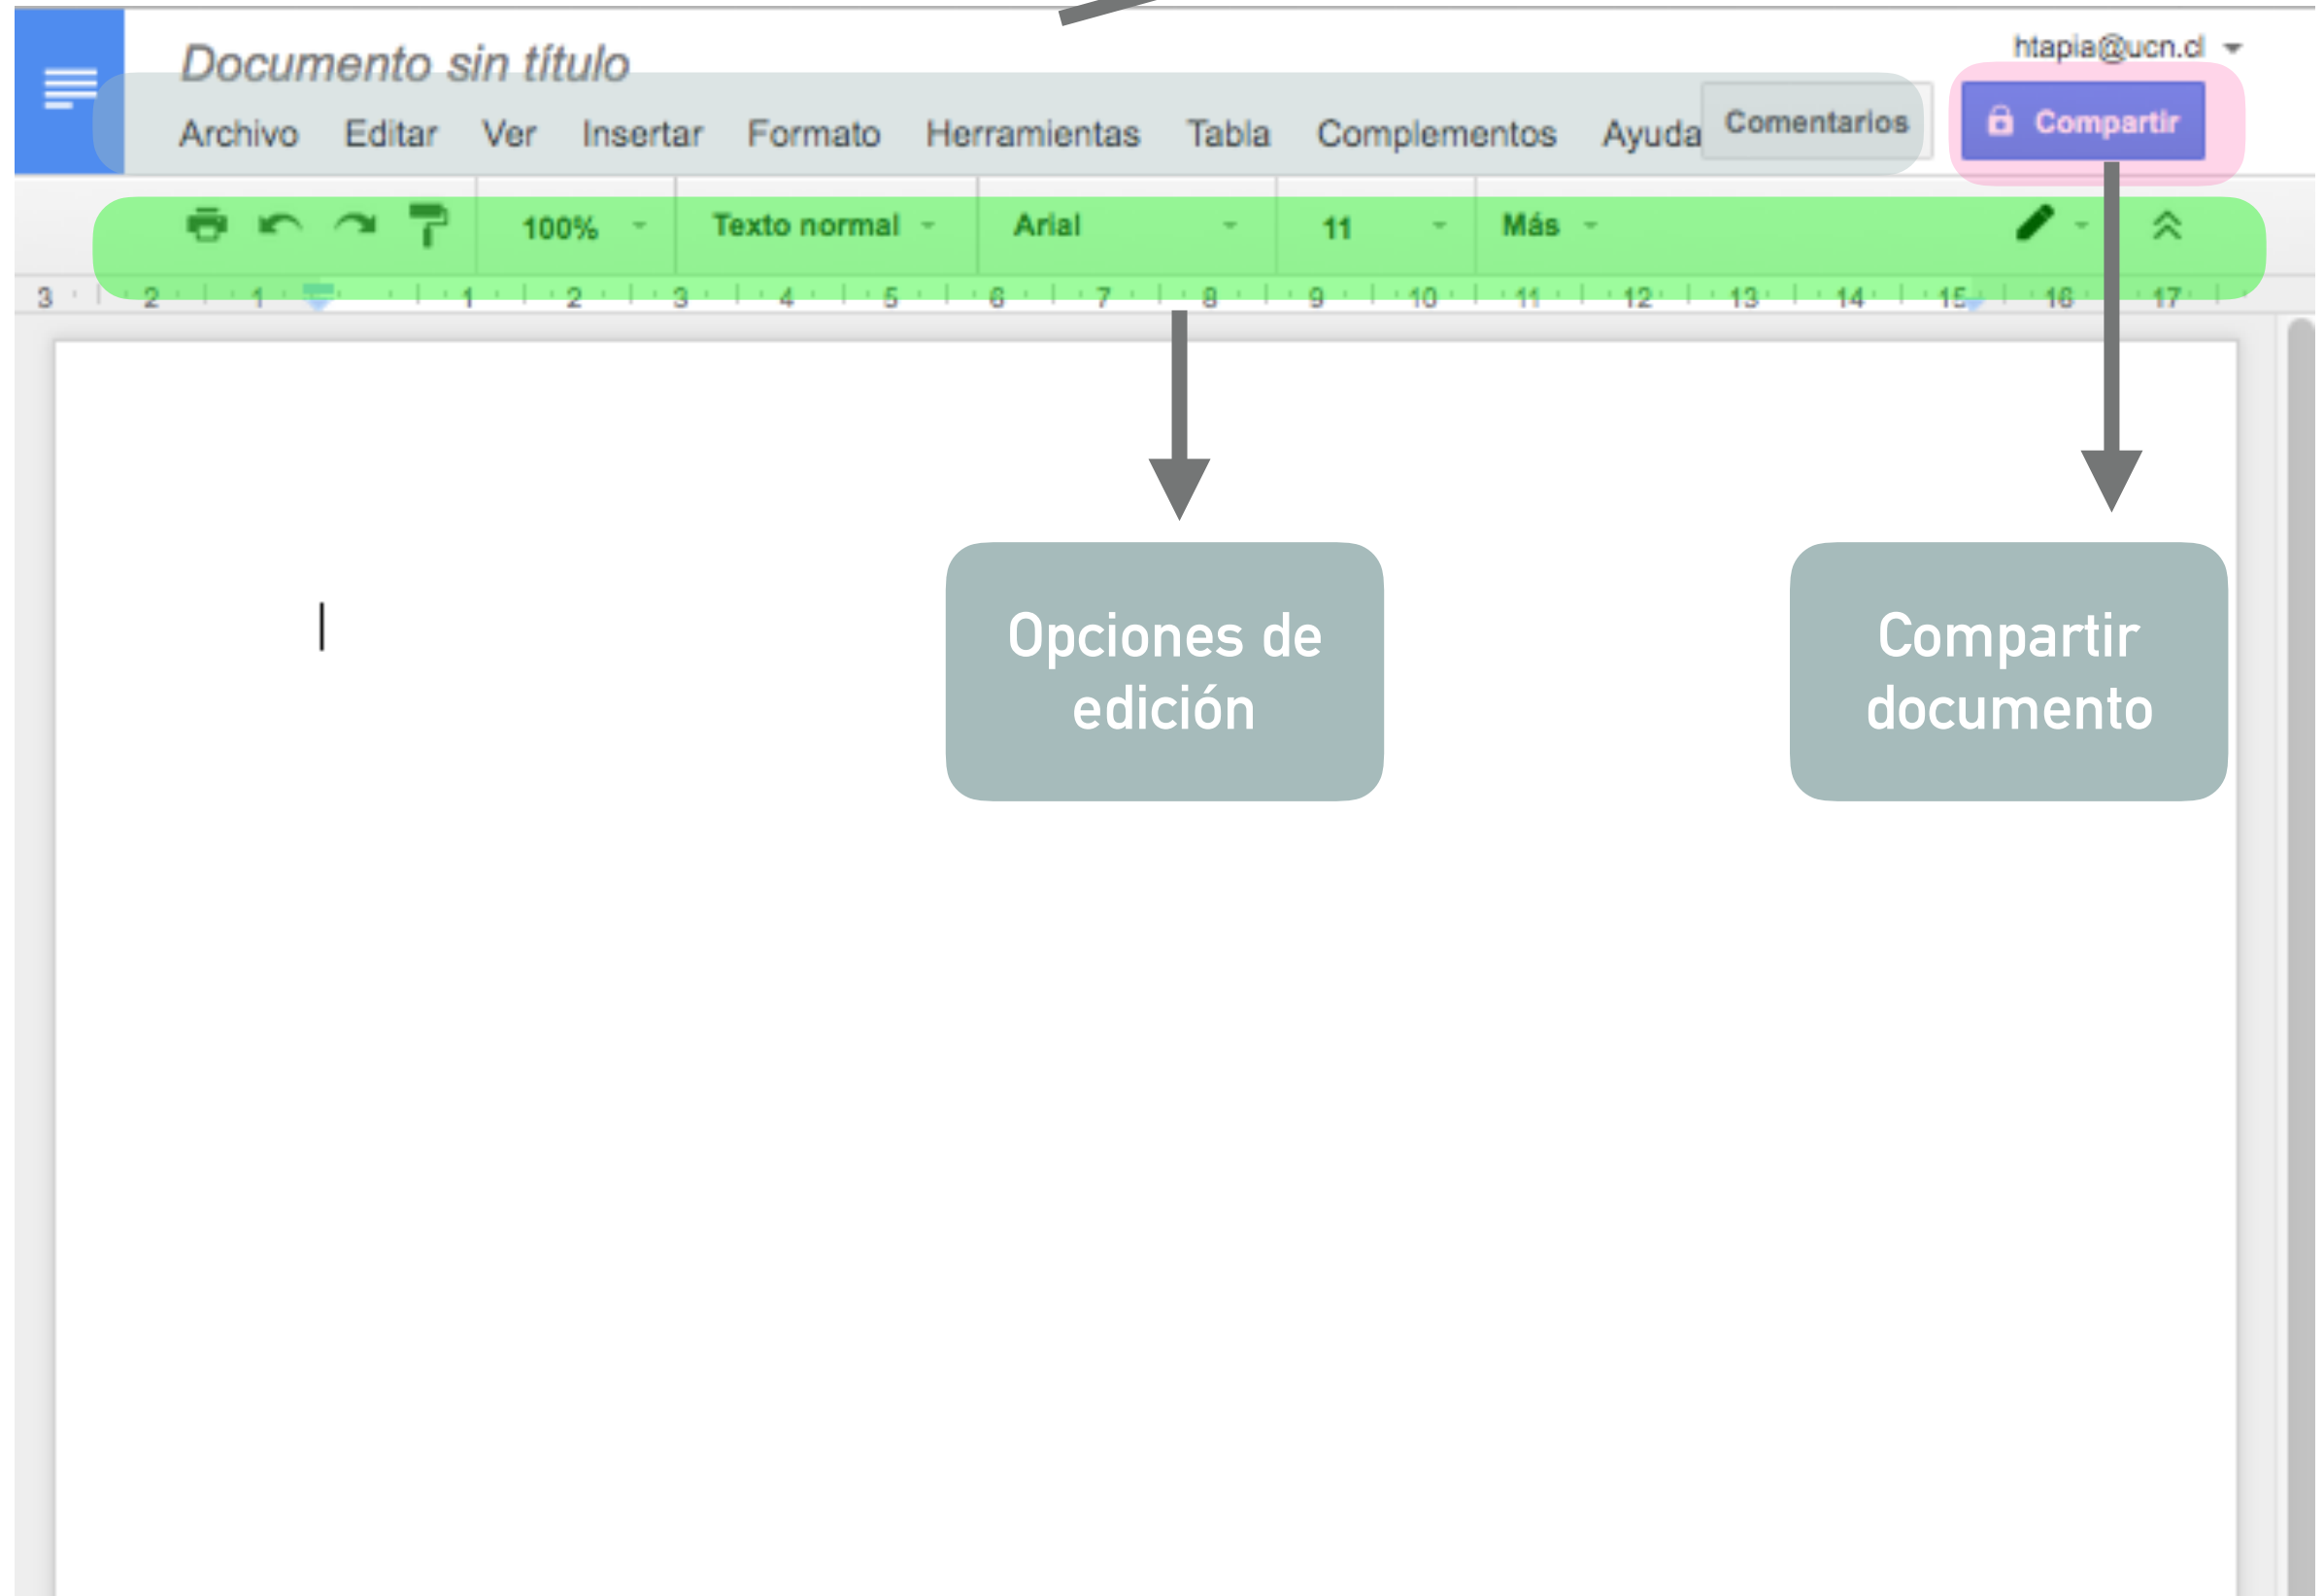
Documento sin título

htapia@ucn.cl

Archivo Editar Ver Insertar Formato Herramientas Tabla Complementos Ayuda

Comentarios

Compartir

100% Texto normal Arial 11 Más

3 2 1 1 2 3 4 5 6 7 8 9 10 11 12 13 14 15 16 17

Opciones de edición

Compartir documento